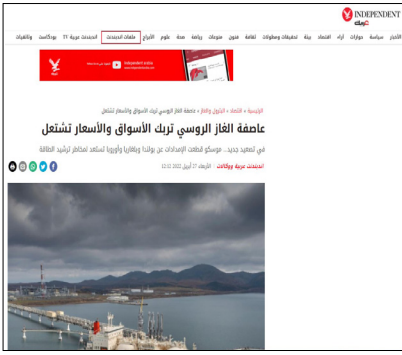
INDEPENDENT عربية

الأخبار سياسة حوارات آراء اقتصاد بيئة تحقيقات ومطولات ثقافة فنون منوعات رياضة صحة علوم الأبراج ملفات اندبندنت اندبندنت عربية TV بودكاست والفيديوهات

independentarabia

الرئيسية / اقتصاد / البترول والغاز / عاصفة الغاز الروسي تربك الأسواق والأسعار تشتعل

عاصفة الغاز الروسي تربك الأسواق والأسعار تشتعل

في تصعيد جديد... موسكو قطعت الإمدادات عن بولندا وبلغاريا وأوروبا تستعد لمخاطر ترشيد الطاقة

اندبندنت عربية ووكالات الأربعاء 27 أبريل 2022 12:02